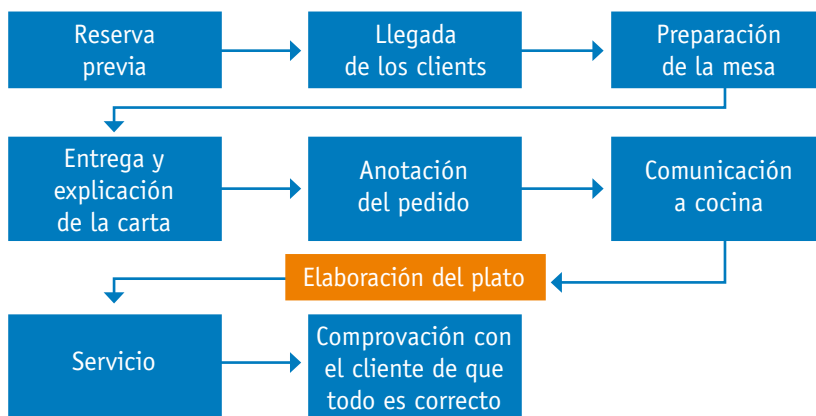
Reserva previa

Llegada de los clients

Preparación de la mesa

Entrega y explicación de la carta

Anotación del pedido

Comunicación a cocina

Elaboración del plato

Servicio

Comprovación con el cliente de que todo es correcto